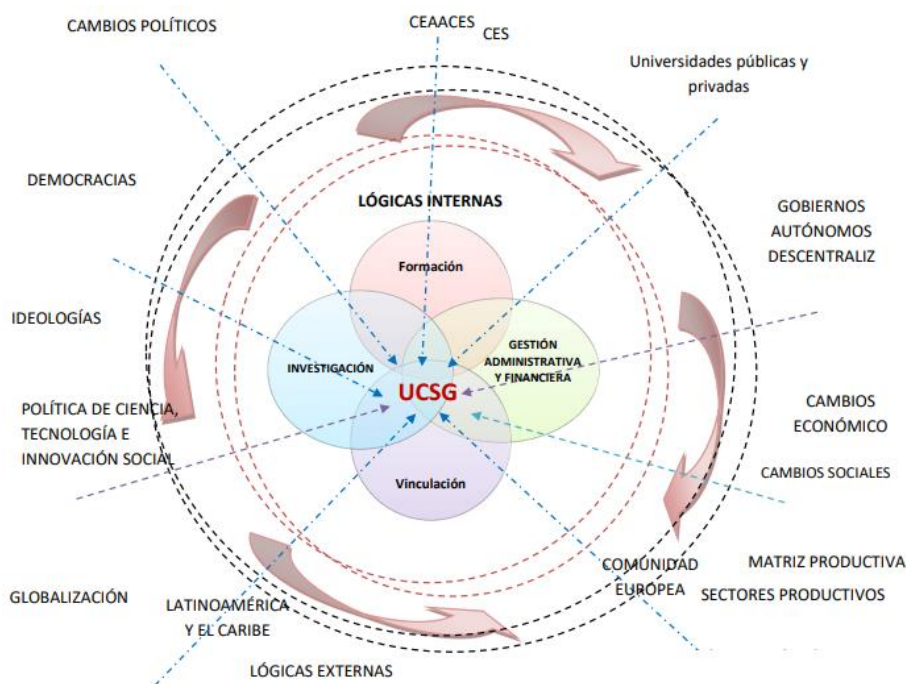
CAMBIOS POLÍTICOS

CEAACES CES

Universidades públicas y privadas

DEMOCRACIAS

LÓGICAS INTERNAS

GOBIERNOS AUTÓNOMOS DESCENTRALIZ

Formación

IDEOLOGÍAS

GESTIÓN ADMINISTRATIVA Y FINANCIERA

INVESTIGACIÓN

UCSG

POLÍTICA DE CIENCIA, TECNOLOGÍA E INNOVACIÓN SOCIAL

CAMBIOS ECONÓMICO

Vinculación

CAMBIOS SOCIALES

COMUNIDAD EUROPEA

MATRIZ PRODUCTIVA

SECTORES PRODUCTIVOS

GLOBALIZACIÓN

LATINOAMÉRICA Y EL CARIBE

LÓGICAS EXTERNAS